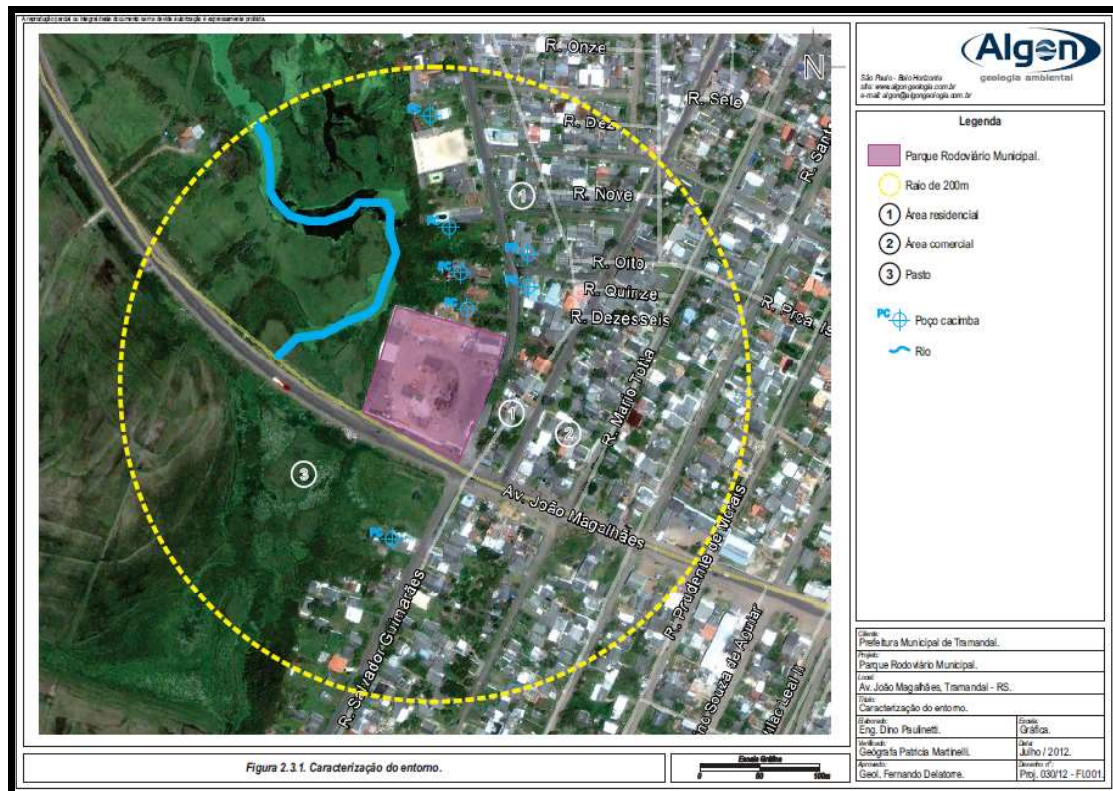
A reprodução parcial ou integral deste documento sem a devida autorização é expressamente proibida.

R. Onze
R. Sete
R. Dez
R. Santa
R. Nove
R. Oito
R. Quinze
R. Dezesseis
R. Prca. Is
R. Mario Totta
Av. João Magalhães
R. Prudente de Morais
R. Salvador Guimarães
R. Souza de Aguiar
Leal II

1
1
2
3

PC
PC
PC
PC
PC
PC

N

Algen
geologia ambiental
São Paulo - Belo Horizonte
site: www.algongeologia.com.br
e-mail: algon@algongeologia.com.br

Legenda
Parque Rodoviário Municipal.
Raio de 200m
1 Área residencial
2 Área comercial
3 Pasto
PC Poço cacimba
Rio

Cliente:
Prefeitura Municipal de Tramandaí.
Projeto:
Parque Rodoviário Municipal.
Local:
Av. João Magalhães, Tramandaí - RS.
Título:
Caracterização do entorno.
Elaborado:
Eng. Dino Paulinetti.
Escala:
Gráfica.
Verificado:
Geógrafa Patrícia Martinelli.
Data:
Julho / 2012.
Aprovado:
Geol. Fernando Delatorre.
Desenho nº:
Proj. 030/12 - FL001.

Figura 2.3.1. Caracterização do entorno.

Escala Gráfica
0 50 100m